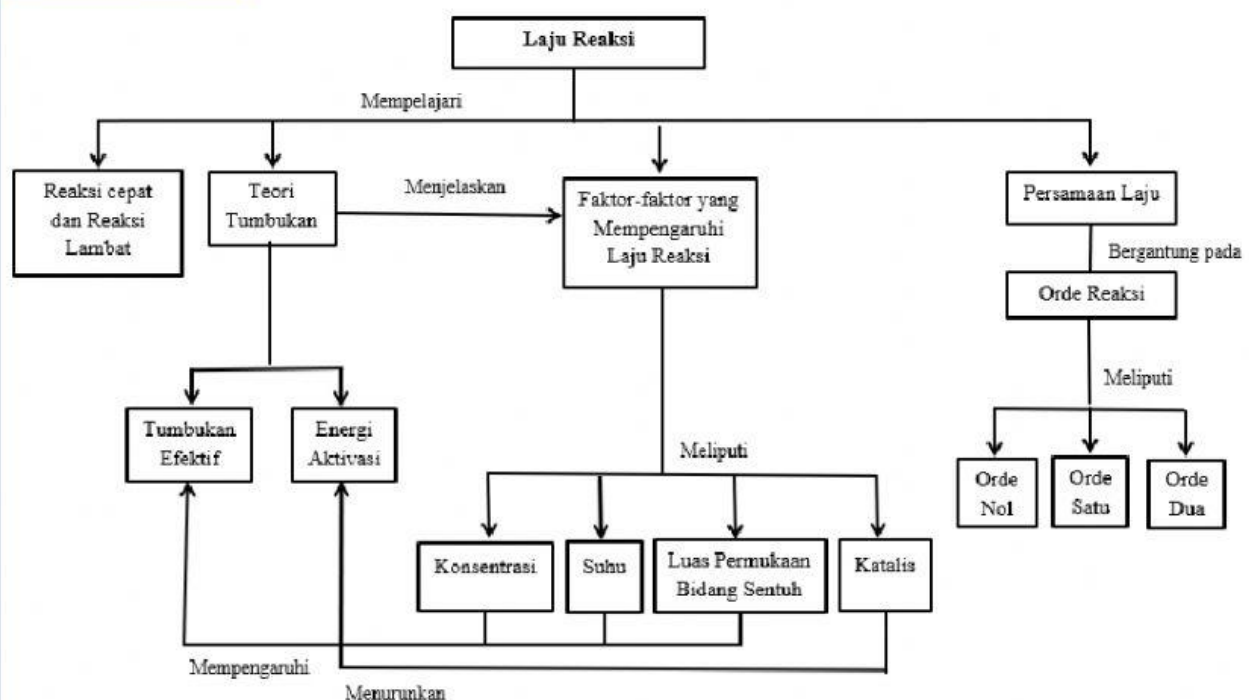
Laju Reaksi

Mempelajari

Reaksi cepat dan Reaksi Lambat

Teori Tumbukan

Menjelaskan

Faktor-faktor yang Mempengaruhi Laju Reaksi

Persamaan Laju

Bergantung pada

Orde Reaksi

Meliputi

Tumbukan Efektif

Energi Aktivasi

Meliputi

Orde Nol

Orde Satu

Orde Dua

Konsentrasi

Suhu

Luas Permukaan Bidang Sentuh

Katalis

Mempengaruhi

Menurunkan